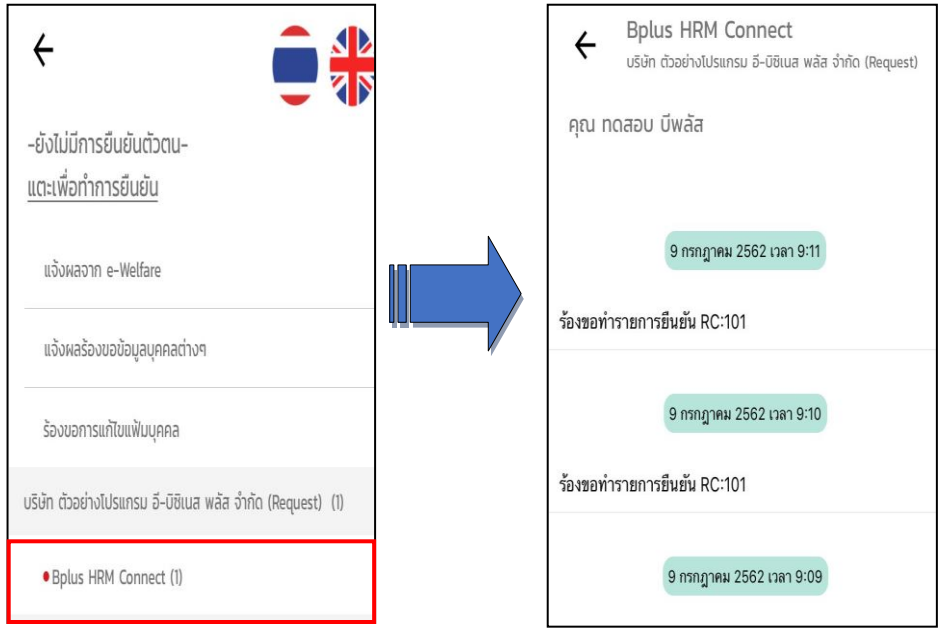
←

-ยังไม่มีการยืนยันตัวตน-
แตะเพื่อทำการยืนยัน

แจ้งผลจาก e-Welfare

แจ้งผลร้องขอข้อมูลบุคคลต่างๆ

ร้องขอการแก้ไขแฟ้มบุคคล

บริษัท ตัวอย่างโปรแกรม อี-บิซิเนส พลัส จำกัด (Request) (1)

Bplus HRM Connect (1)

← Bplus HRM Connect
บริษัท ตัวอย่างโปรแกรม อี-บิซิเนส พลัส จำกัด (Request)

คุณ ทดสอบ บีพลัส

9 กรกฎาคม 2562 เวลา 9:11

ร้องขอทำรายการยืนยัน RC:101

9 กรกฎาคม 2562 เวลา 9:10

ร้องขอทำรายการยืนยัน RC:101

9 กรกฎาคม 2562 เวลา 9:09